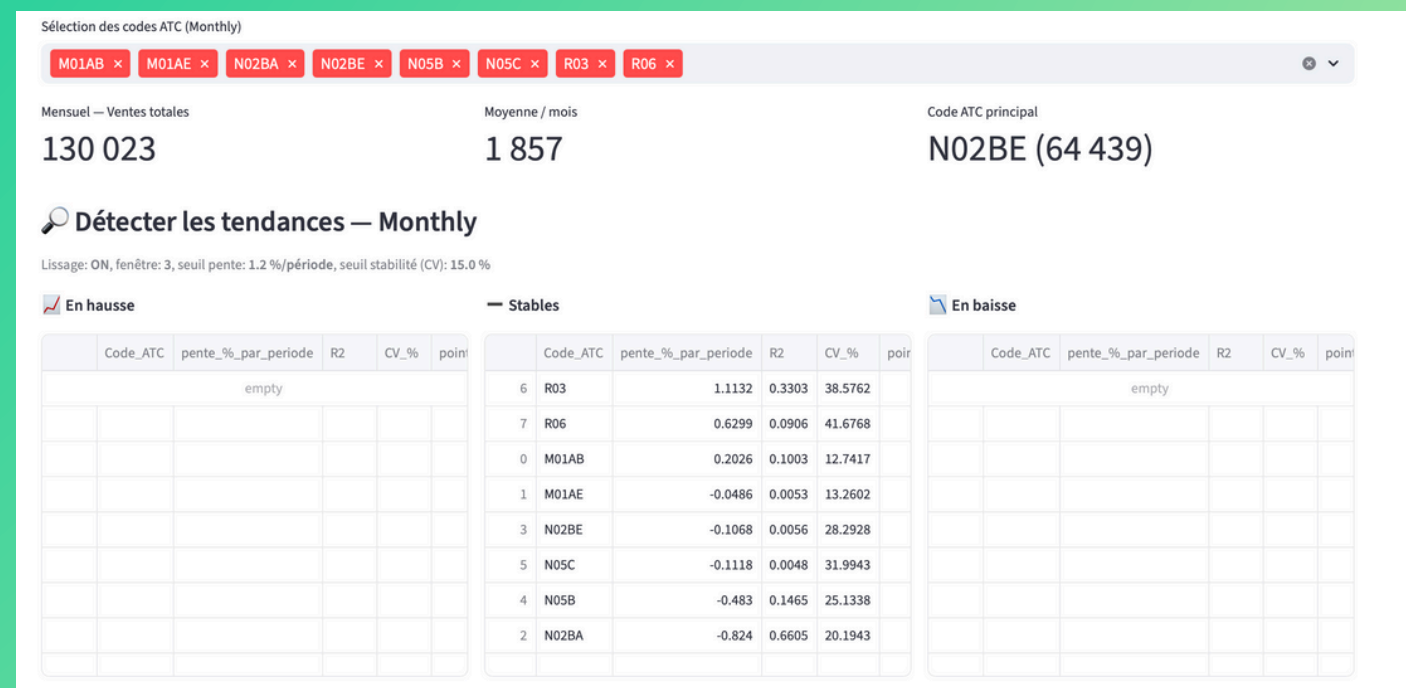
Sélection des codes ATC (Monthly)

M01AB × M01AE × N02BA × N02BE × N05B × N05C × R03 × R06 ×

Mensuel — Ventes totales
130 023

Moyenne / mois
1 857

Code ATC principal
N02BE (64 439)

🔎 Détecter les tendances — Monthly

Lissage: ON, fenêtre: 3, seuil pente: 1.2 %/période, seuil stabilité (CV): 15.0 %

📈 En hausse

| | Code_ATC | pente_%_par_periode | R2 | CV_% | poin |
|---|---|---|---|---|---|
| empty | | | | | |

➖ Stables

| | Code_ATC | pente_%_par_periode | R2 | CV_% | poir |
|---|---|---|---|---|---|
| 6 | R03 | 1.1132 | 0.3303 | 38.5762 | |
| 7 | R06 | 0.6299 | 0.0906 | 41.6768 | |
| 0 | M01AB | 0.2026 | 0.1003 | 12.7417 | |
| 1 | M01AE | -0.0486 | 0.0053 | 13.2602 | |
| 3 | N02BE | -0.1068 | 0.0056 | 28.2928 | |
| 5 | N05C | -0.1118 | 0.0048 | 31.9943 | |
| 4 | N05B | -0.483 | 0.1465 | 25.1338 | |
| 2 | N02BA | -0.824 | 0.6605 | 20.1943 | |

📉 En baisse

| | Code_ATC | pente_%_par_periode | R2 | CV_% | poin |
|---|---|---|---|---|---|
| empty | | | | | |